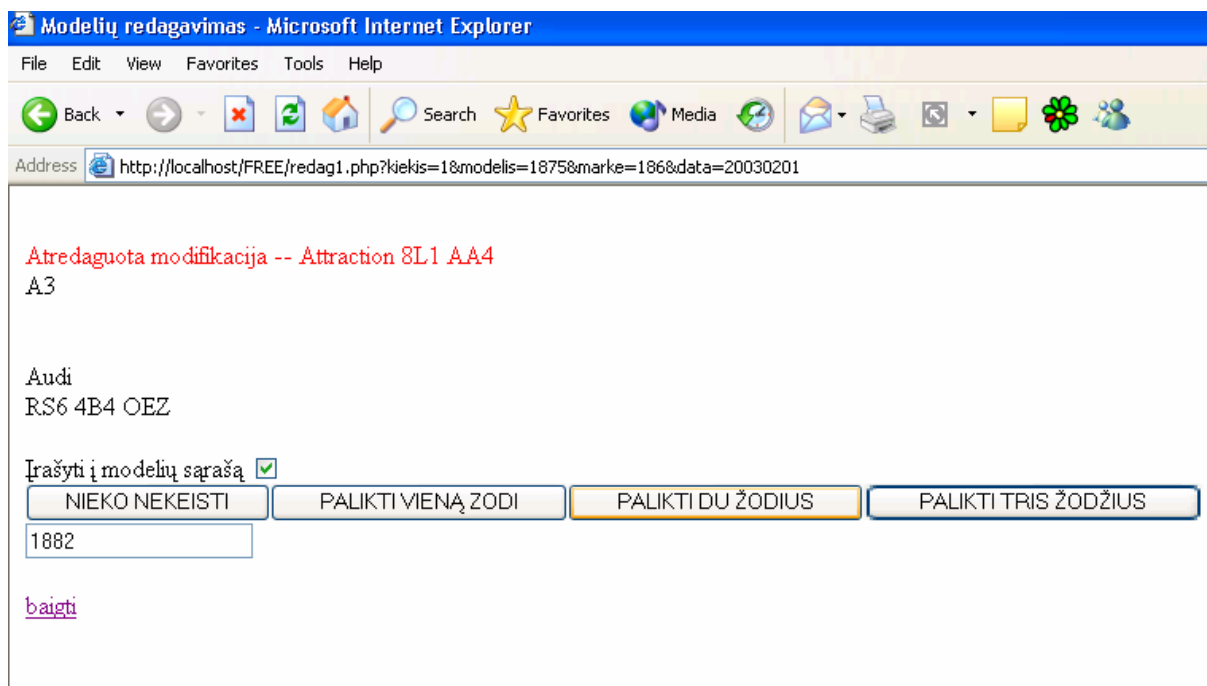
Modelių redagavimas - Microsoft Internet Explorer

File Edit View Favorites Tools Help

Back Search Favorites Media

Address http://localhost/FREE/redag1.php?kiekis=1&modelis=18758&marke=186&data=20030201

Atredaguota modifikacija -- Attraction 8L1 AA4
A3

Audi
RS6 4B4 OEZ

Įrašyti į modelių sąrašą

NIEKO NEKEISTI | PALIKTI VIENĄ ZODI | PALIKTI DU ŽODIUS | PALIKTI TRIS ŽODŽIUS

1882

baigti